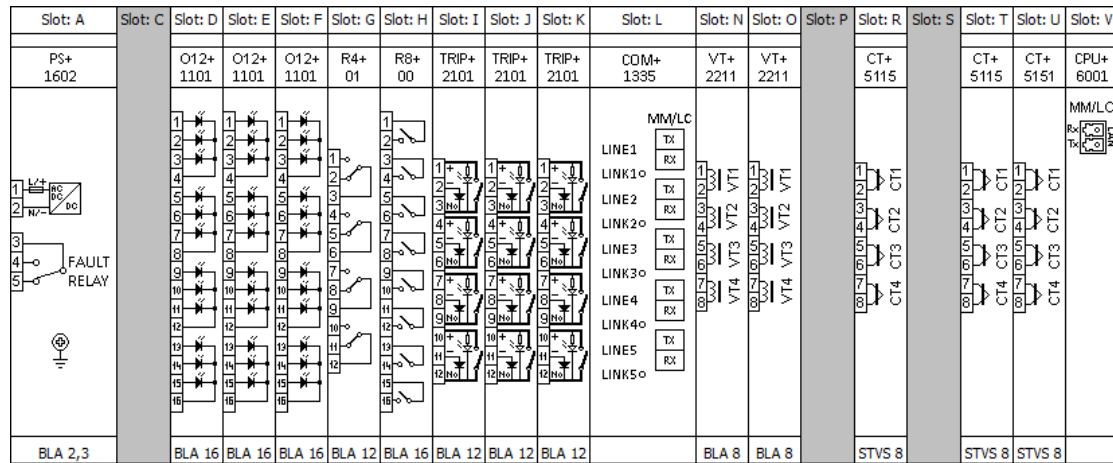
| Slot: A | Slot: C | Slot: D | Slot: E | Slot: F | Slot: G | Slot: H | Slot: I | Slot: J | Slot: K | Slot: L | Slot: N | Slot: O | Slot: P | Slot: R | Slot: S | Slot: T | Slot: U | Slot: V |
|---|---|---|---|---|---|---|---|---|---|---|---|---|---|---|---|---|---|---|
| PS+ 1602 | | O12+ 1101 | O12+ 1101 | O12+ 1101 | R4+ 01 | R8+ 00 | TRIP+ 2101 | TRIP+ 2101 | TRIP+ 2101 | COM+ 1335 | VT+ 2211 | VT+ 2211 | | CT+ 5115 | | CT+ 5115 | CT+ 5151 | CPU+ 6001 |
| 1 L/+ AC DC 2 N/- DC 3 4 FAULT 5 RELAY | | 1 2 3 4 5 6 7 8 9 10 11 12 13 14 15 16 | 1 2 3 4 5 6 7 8 9 10 11 12 13 14 15 16 | 1 2 3 4 5 6 7 8 9 10 11 12 13 14 15 16 | 1 2 3 4 5 6 7 8 9 10 11 12 | 1 2 3 4 5 6 7 8 9 10 11 12 13 14 15 16 | 1 + 2 3 No 4 + 5 6 No 7 + 8 9 No 10 + 11 12 No | 1 + 2 3 No 4 + 5 6 No 7 + 8 9 No 10 + 11 12 No | 1 + 2 3 No 4 + 5 6 No 7 + 8 9 No 10 + 11 12 No | MM/LC LINE1 TX RX LINK1o LINE2 TX RX LINK2o LINE3 TX RX LINK3o LINE4 TX RX LINK4o LINE5 TX RX LINK5o | 1 2 VT1 3 4 VT2 5 6 VT3 7 8 VT4 | 1 2 VT1 3 4 VT2 5 6 VT3 7 8 VT4 | | 1 2 CT1 3 4 CT2 5 6 CT3 7 8 CT4 | | 1 2 CT1 3 4 CT2 5 6 CT3 7 8 CT4 | 1 2 CT1 3 4 CT2 5 6 CT3 7 8 CT4 | MM/LC Rx Tx LAN |
| BLA 2,3 | | BLA 16 | BLA 16 | BLA 16 | BLA 12 | BLA 16 | BLA 12 | BLA 12 | BLA 12 | | BLA 8 | BLA 8 | | STVS 8 | | STVS 8 | STVS 8 | |